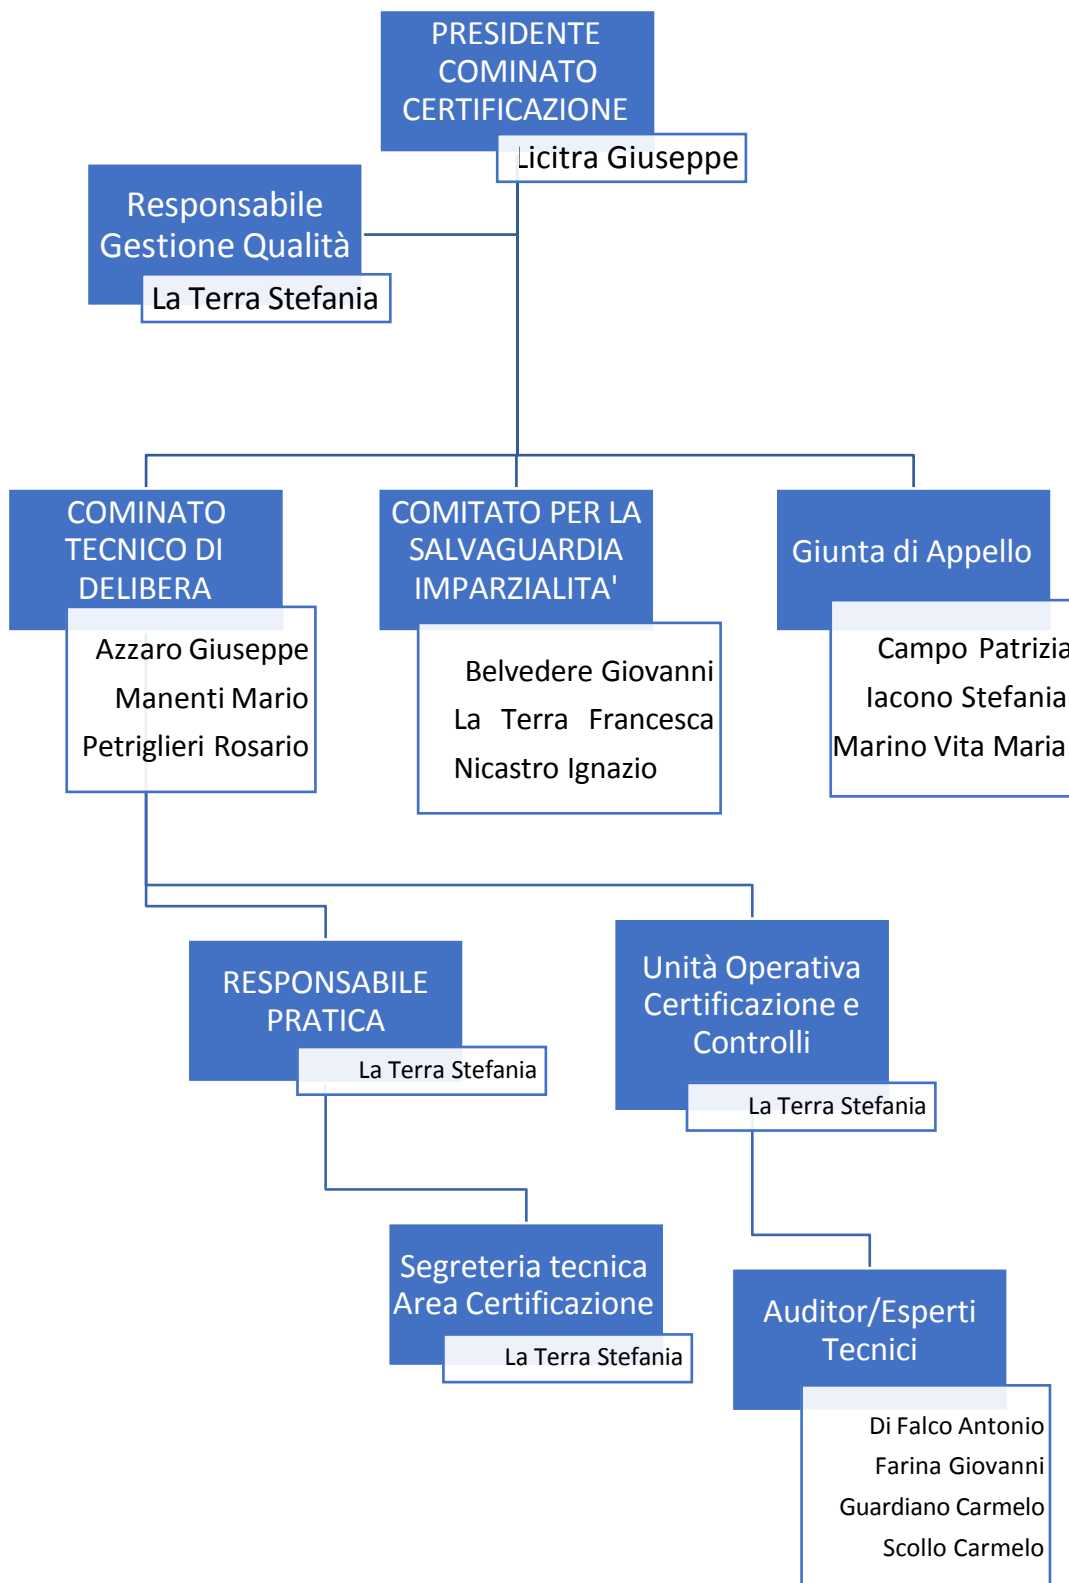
PRESIDENTE COMINATO CERTIFICAZIONE

Licitra Giuseppe

Responsabile Gestione Qualità

La Terra Stefania

COMINATO TECNICO DI DELIBERA

Azzaro Giuseppe
Manenti Mario
Petriglieri Rosario

COMITATO PER LA SALVAGUARDIA IMPARZIALITA'

Belvedere Giovanni
La Terra Francesca
Nicastro Ignazio

Giunta di Appello

Campo Patrizia
Iacono Stefania
Marino Vita Maria

RESPONSABILE PRATICA

La Terra Stefania

Unità Operativa Certificazione e Controlli

La Terra Stefania

Segreteria tecnica Area Certificazione

La Terra Stefania

Auditor/Esperti Tecnici

Di Falco Antonio
Farina Giovanni
Guardiano Carmelo
Scollo Carmelo